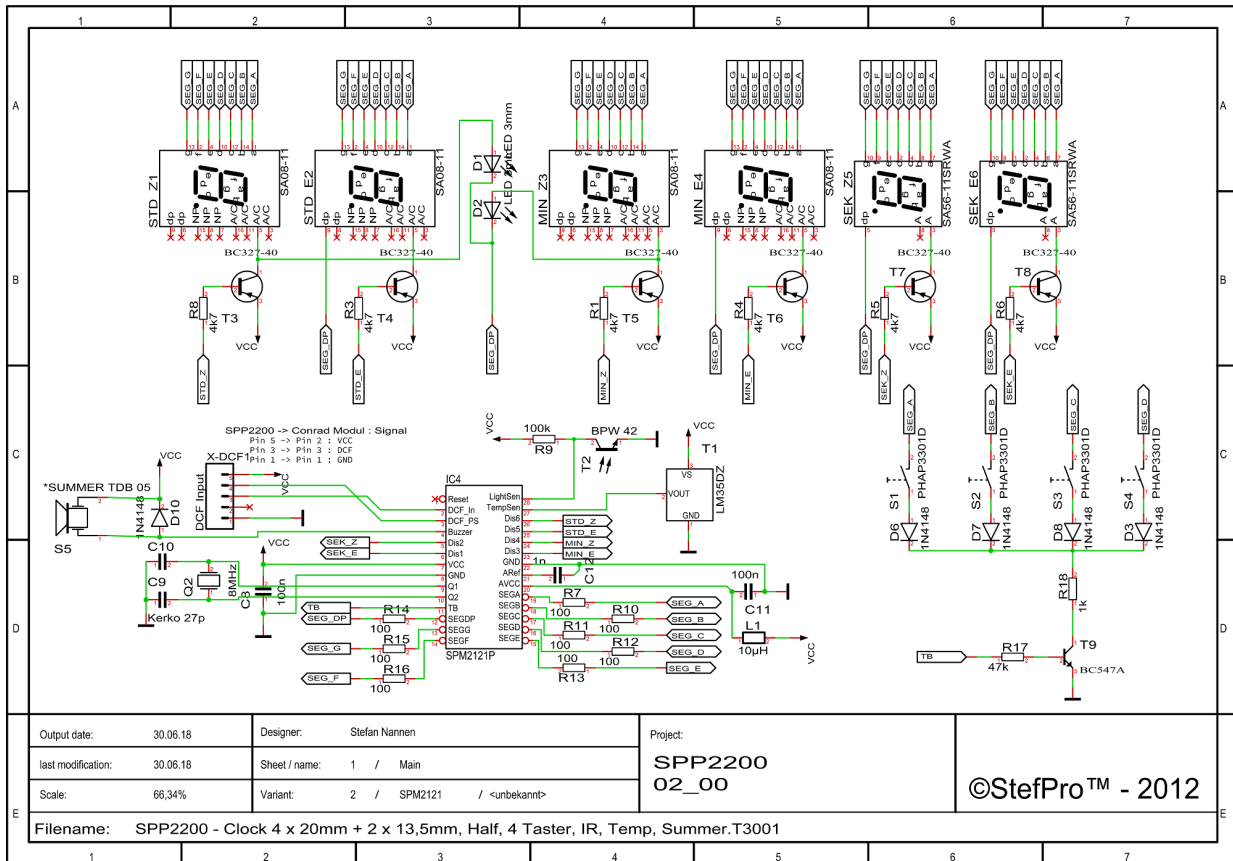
1 2 3 4 5 6 7

A B C D E

SEG G SEG F SEG E SEG D SEG C SEG B SEG A

STD Z1 SA08-11

STD E2 SA08-11

D1 D2 LED 3mm

MIN Z3 SA08-11

MIN E4 SA08-11

SEK Z5 SA56-11SRWA

SEK E6 SA56-11SRWA

dp dp NP NP NP A/C A/C A/C A/C

BC327-40

R8 4k7 T3 VCC STD_Z

SEG_DP R3 4k7 T4 VCC STD_E

SEG_DP

R1 4k7 T5 VCC MIN_Z

SEG_DP R4 4k7 T6 VCC MIN_E

SEG_DP R5 4k7 T7 VCC SEK_Z

SEG_DP R6 4k7 T8 VCC SEK_E

SPP2200 -> Conrad Modul : Signal
Pin 5 -> Pin 2 : VCC
Pin 3 -> Pin 3 : DCF
Pin 1 -> Pin 1 : GND

X-DCF1 DCF Input VCC

*SUMMER TDB 05 VCC 1N4148 D10 S5

VCC 100k R9 BPW 42 T2 VCC T1 VS VOUT GND LM35DZ

IC4
Reset DCF_In DCF_PS Buzzer Dis2 Dis1 VCC GND Q1 Q2 TB SEGDP SEGG SEGF
LightSen TempSen Dis6 Dis5 Dis4 Dis3 GND ARef AVCC SEGA SEGB SEGC SEGD SEGE
SPM2121P

SEK_Z SEK_E STD_Z STD_E MIN_Z MIN_E

C10 C9 Q2 8MHz C3 100n Kerko 27p VCC

TB SEG_DP R14 100 SEG_G R15 100 SEG_F R16 100

1n C1 100n C11 R7 100 R10 100 R11 100 R12 100 R13 100 L1 10µH VCC

SEG_A SEG_B SEG_C SEG_D SEG_E

SEG_A SEG_B SEG_C SEG_D
S1 PHAP3301D S2 PHAP3301D S3 PHAP3301D S4 PHAP3301D
D6 1N4148 D7 1N4148 D8 1N4148 D3 1N4148

R18 1k T9 TB R17 47k BC547A

| Output date: | 30.06.18 | Designer: | Stefan Nannen | Project: |
|---|---|---|---|---|
| last modification: | 30.06.18 | Sheet / name: | 1 / Main | SPP2200 02_00 |
| Scale: | 66,34% | Variant: | 2 / SPM2121 / <unbekannt> | |

©StefPro™ - 2012

Filename: SPP2200 - Clock 4 x 20mm + 2 x 13,5mm, Half, 4 Taster, IR, Temp, Summer.T3001